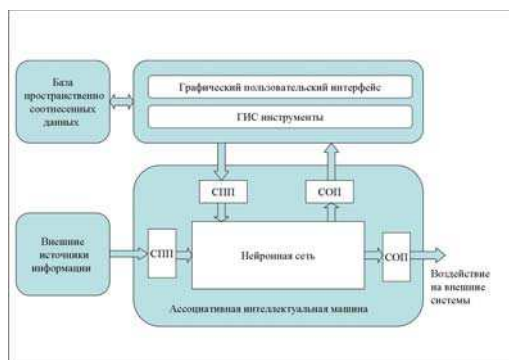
База пространственно соотнесенных данных

Графический пользовательский интерфейс

ГИС инструменты

СПП

СОП

Внешние источники информации

СПП

Нейронная сеть

СОП

Воздействие на внешние системы

Ассоциативная интеллектуальная машина